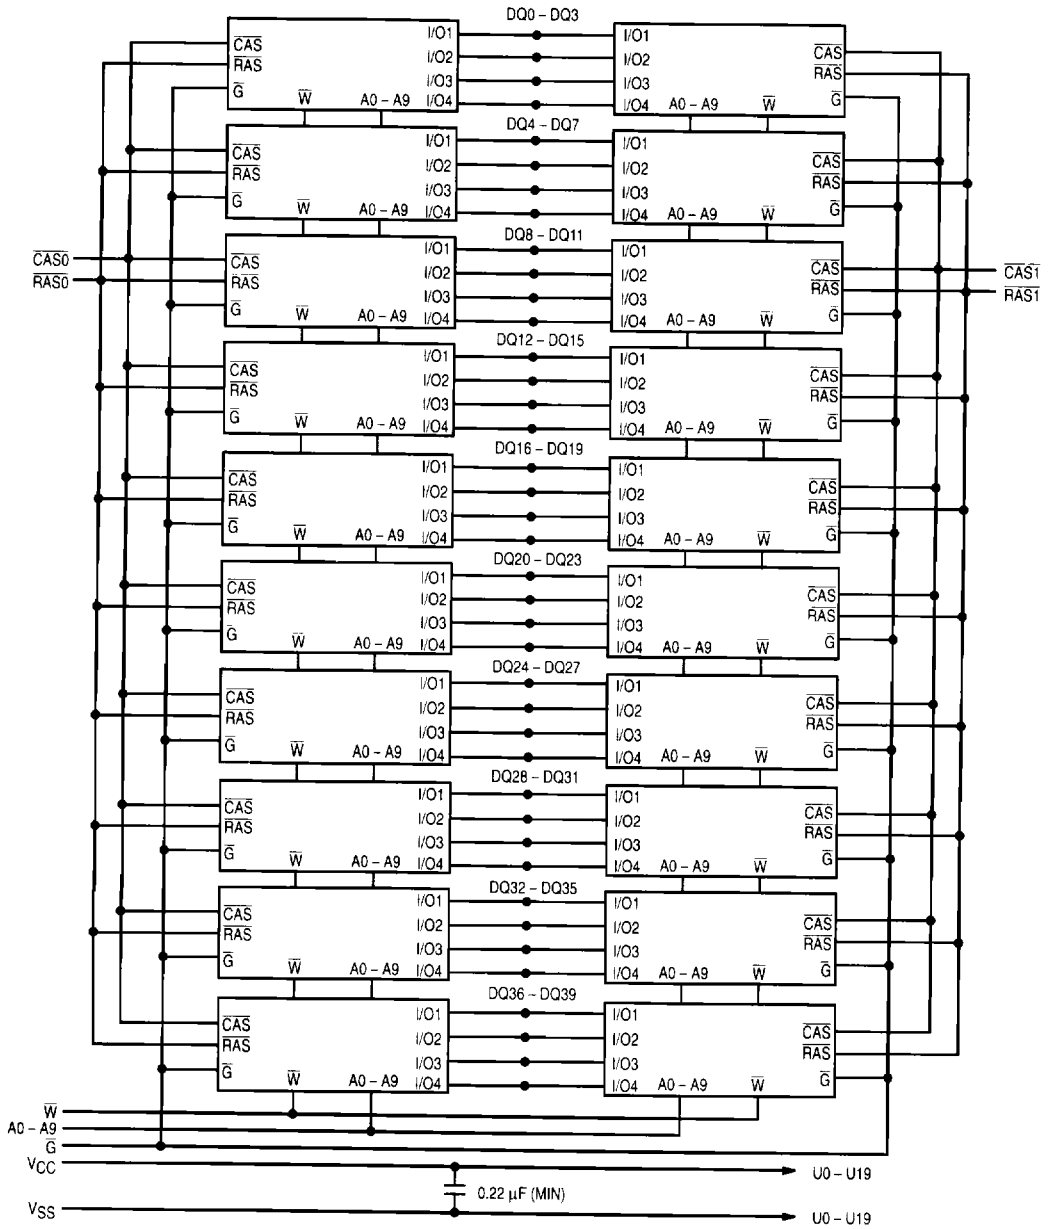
DQ0 – DQ3

$\overline{CAS}$ $\overline{RAS}$ $\overline{G}$ $\overline{W}$ A0 – A9 I/O1 I/O2 I/O3 I/O4

I/O1 I/O2 I/O3 I/O4 A0 – A9 $\overline{W}$ $\overline{CAS}$ $\overline{RAS}$ $\overline{G}$

DQ4 – DQ7

$\overline{CAS}$ $\overline{RAS}$ $\overline{G}$ $\overline{W}$ A0 – A9 I/O1 I/O2 I/O3 I/O4

I/O1 I/O2 I/O3 I/O4 A0 – A9 $\overline{W}$ $\overline{CAS}$ $\overline{RAS}$ $\overline{G}$

DQ8 – DQ11

$\overline{CAS0}$
$\overline{RAS0}$

$\overline{CAS}$ $\overline{RAS}$ $\overline{G}$ $\overline{W}$ A0 – A9 I/O1 I/O2 I/O3 I/O4

I/O1 I/O2 I/O3 I/O4 A0 – A9 $\overline{W}$ $\overline{CAS}$ $\overline{RAS}$ $\overline{G}$

$\overline{CAS1}$
$\overline{RAS1}$

DQ12 – DQ15

$\overline{CAS}$ $\overline{RAS}$ $\overline{G}$ $\overline{W}$ A0 – A9 I/O1 I/O2 I/O3 I/O4

I/O1 I/O2 I/O3 I/O4 A0 – A9 $\overline{W}$ $\overline{CAS}$ $\overline{RAS}$ $\overline{G}$

DQ16 – DQ19

$\overline{CAS}$ $\overline{RAS}$ $\overline{G}$ $\overline{W}$ A0 – A9 I/O1 I/O2 I/O3 I/O4

I/O1 I/O2 I/O3 I/O4 A0 – A9 $\overline{W}$ $\overline{CAS}$ $\overline{RAS}$ $\overline{G}$

DQ20 – DQ23

$\overline{CAS}$ $\overline{RAS}$ $\overline{G}$ $\overline{W}$ A0 – A9 I/O1 I/O2 I/O3 I/O4

I/O1 I/O2 I/O3 I/O4 A0 – A9 $\overline{W}$ $\overline{CAS}$ $\overline{RAS}$ $\overline{G}$

DQ24 – DQ27

$\overline{CAS}$ $\overline{RAS}$ $\overline{G}$ $\overline{W}$ A0 – A9 I/O1 I/O2 I/O3 I/O4

I/O1 I/O2 I/O3 I/O4 A0 – A9 $\overline{W}$ $\overline{CAS}$ $\overline{RAS}$ $\overline{G}$

DQ28 – DQ31

$\overline{CAS}$ $\overline{RAS}$ $\overline{G}$ $\overline{W}$ A0 – A9 I/O1 I/O2 I/O3 I/O4

I/O1 I/O2 I/O3 I/O4 A0 – A9 $\overline{W}$ $\overline{CAS}$ $\overline{RAS}$ $\overline{G}$

DQ32 – DQ35

$\overline{CAS}$ $\overline{RAS}$ $\overline{G}$ $\overline{W}$ A0 – A9 I/O1 I/O2 I/O3 I/O4

I/O1 I/O2 I/O3 I/O4 A0 – A9 $\overline{W}$ $\overline{CAS}$ $\overline{RAS}$ $\overline{G}$

DQ36 – DQ39

$\overline{CAS}$ $\overline{RAS}$ $\overline{G}$ $\overline{W}$ A0 – A9 I/O1 I/O2 I/O3 I/O4

I/O1 I/O2 I/O3 I/O4 A0 – A9 $\overline{W}$ $\overline{CAS}$ $\overline{RAS}$ $\overline{G}$

$\overline{W}$
A0 – A9
$\overline{G}$
$V_{CC}$ U0 – U19
0.22 µF (MIN)
$V_{SS}$ U0 – U19